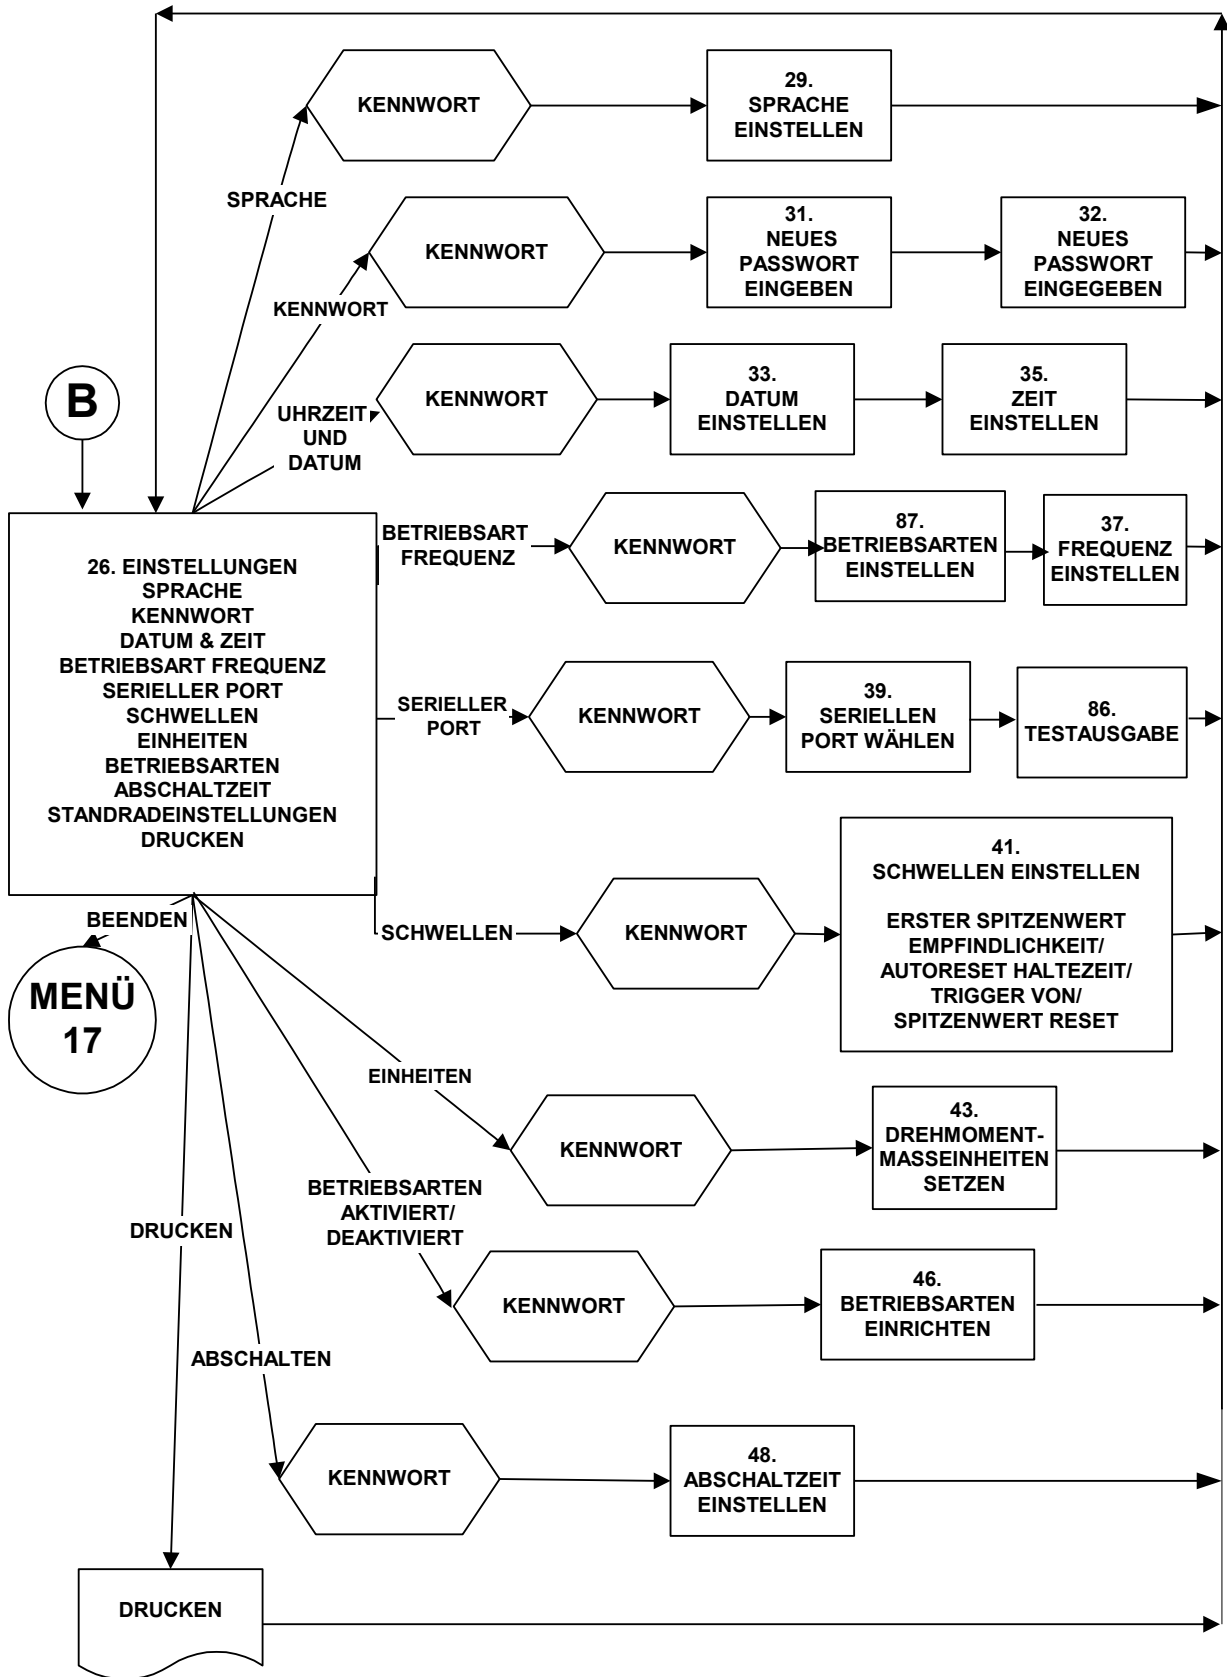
B

26. EINSTELLUNGEN
SPRACHE
KENNWORT
DATUM & ZEIT
BETRIEBSART FREQUENZ
SERIELLER PORT
SCHWELLEN
EINHEITEN
BETRIEBSARTEN
ABSCHALTZEIT
STANDRADEINSTELLUNGEN
DRUCKEN

BEENDEN

MENÜ 17

SPRACHE

KENNWORT

29. SPRACHE EINSTELLEN

KENNWORT

KENNWORT

31. NEUES PASSWORT EINGEBEN

32. NEUES PASSWORT EINGEGEBEN

UHRZEIT UND DATUM

KENNWORT

33. DATUM EINSTELLEN

35. ZEIT EINSTELLEN

BETRIEBSART FREQUENZ

KENNWORT

87. BETRIEBSARTEN EINSTELLEN

37. FREQUENZ EINSTELLEN

SERIELLER PORT

KENNWORT

39. SERIELLEN PORT WÄHLEN

86. TESTAUSGABE

SCHWELLEN

KENNWORT

41. SCHWELLEN EINSTELLEN

ERSTER SPITZENWERT EMPFINDLICHKEIT/ AUTORESET HALTEZEIT/ TRIGGER VON/ SPITZENWERT RESET

EINHEITEN

KENNWORT

43. DREHMOMENT-MASSEINHEITEN SETZEN

BETRIEBSARTEN AKTIVIERT/ DEAKTIVIERT

KENNWORT

46. BETRIEBSARTEN EINRICHTEN

DRUCKEN

ABSCHALTEN

KENNWORT

48. ABSCHALTZEIT EINSTELLEN

DRUCKEN